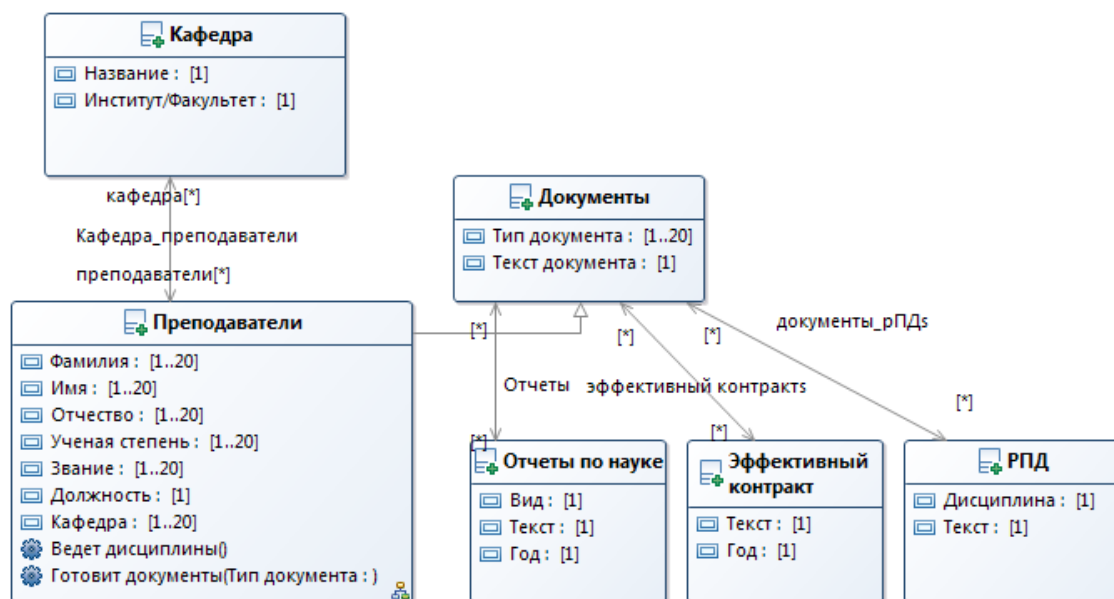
Кафедра
Название : [1]
Институт/Факультет : [1]

кафедра[*]
Кафедра_преподаватели
преподаватели[*]

Документы
Тип документа : [1..20]
Текст документа : [1]

Преподаватели
Фамилия : [1..20]
Имя : [1..20]
Отчество : [1..20]
Ученая степень : [1..20]
Звание : [1..20]
Должность : [1]
Кафедра : [1..20]
Ведет дисциплины()
Готовит документы(Тип документа : )

[*]
[*]
[*]
документы_рПДs
Отчеты
эффективный контракты
[*]
[*]
[*]

Отчеты по науке
Вид : [1]
Текст : [1]
Год : [1]

Эффективный контракт
Текст : [1]
Год : [1]

РПД
Дисциплина : [1]
Текст : [1]